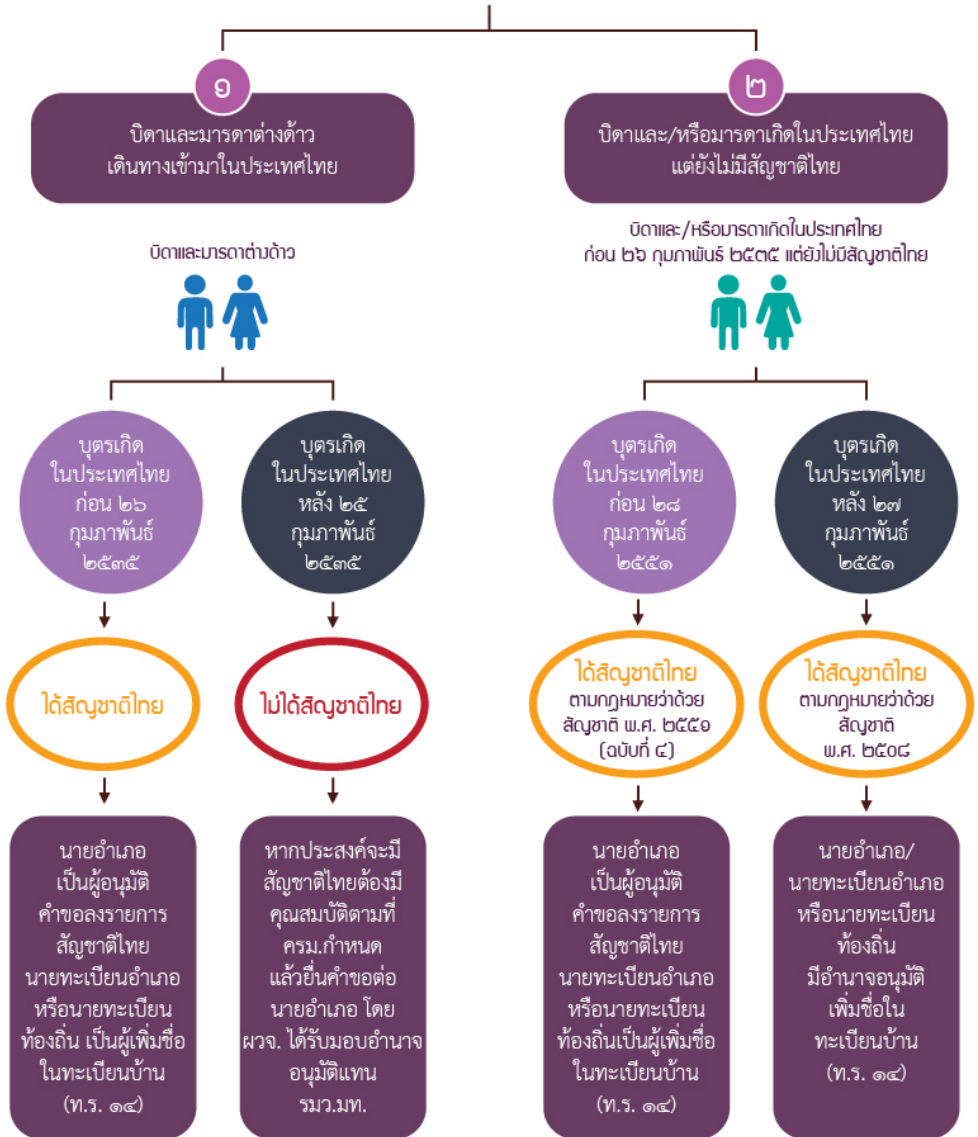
๑

บิดาและมารดาต่างด้าว เดินทางเข้ามาในประเทศไทย

บิดาและมารดาต่างด้าว

บุตรเกิด ในประเทศไทย ก่อน ๒๖ กุมภาพันธ์ ๒๕๓๕

ได้สัญชาติไทย

นายอำเภอ เป็นผู้อนุมัติ คำขอลงรายการ สัญชาติไทย นายทะเบียนอำเภอ หรือนายทะเบียน ท้องถิ่น เป็นผู้เพิ่มชื่อ ในทะเบียนบ้าน (ท.ร. ๑๔)

บุตรเกิด ในประเทศไทย หลัง ๒๕ กุมภาพันธ์ ๒๕๓๕

ไม่ได้สัญชาติไทย

หากประสงค์จะมี สัญชาติไทยต้องมี คุณสมบัติตามที่ ครม.กำหนด แล้วยื่นคำขอต่อ นายอำเภอ โดย ผวจ. ได้รับมอบอำนาจ อนุมัติแทน รมว.มท.

๒

บิดาและ/หรือมารดาเกิดในประเทศไทย แต่ยังไม่มีสัญชาติไทย

บิดาและ/หรือมารดาเกิดในประเทศไทย ก่อน ๒๖ กุมภาพันธ์ ๒๕๓๕ แต่ยังไม่มีสัญชาติไทย

บุตรเกิด ในประเทศไทย ก่อน ๒๘ กุมภาพันธ์ ๒๕๕๑

ได้สัญชาติไทย ตามกฎหมายว่าด้วย สัญชาติ พ.ศ. ๒๕๕๑ (ฉบับที่ ๔)

นายอำเภอ เป็นผู้อนุมัติ คำขอลงรายการ สัญชาติไทย นายทะเบียนอำเภอ หรือนายทะเบียน ท้องถิ่นเป็นผู้เพิ่มชื่อ ในทะเบียนบ้าน (ท.ร. ๑๔)

บุตรเกิด ในประเทศไทย หลัง ๒๗ กุมภาพันธ์ ๒๕๕๑

ได้สัญชาติไทย ตามกฎหมายว่าด้วย สัญชาติ พ.ศ. ๒๕๐๘

นายอำเภอ/ นายทะเบียนอำเภอ หรือนายทะเบียน ท้องถิ่น มีอำนาจอนุมัติ เพิ่มชื่อใน ทะเบียนบ้าน (ท.ร. ๑๔)